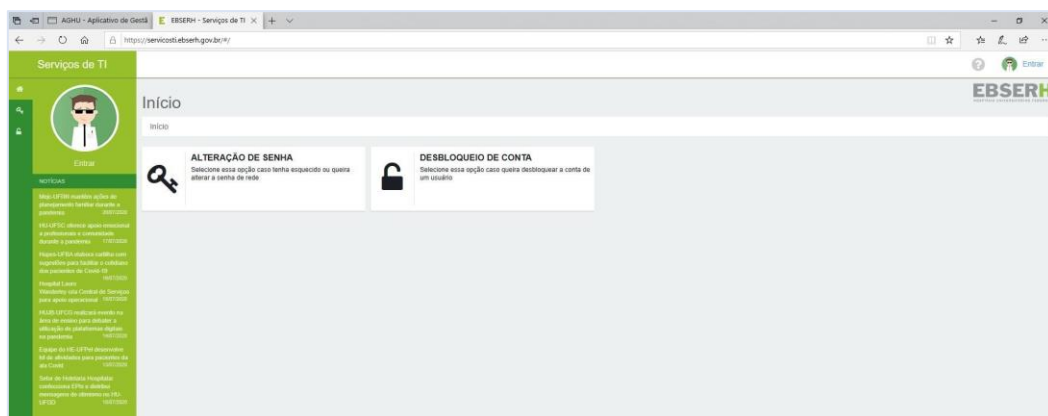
AGHU - Aplicativo de Gestã
EBSERH - Serviços de TI
https://servicosti.ebserh.gov.br/#/

Serviços de TI

Entrar

Início

Início

Entrar

NOTÍCIAS

Maje-UFRN mantém ações de planejamento familiar durante a pandemia 20/07/2020

HU-UFSC oferece apoio emocional a profissionais e comunidade durante a pandemia 17/07/2020

Hupes-UFBA elabora cartilha com sugestões para facilitar o cuidado dos pacientes de Covid-19 16/07/2020

Hospital Lauro Wanderley usa Central de Serviços para apoio operacional 16/07/2020

HUJB-UFCG realizará evento na área de ensino para debater a utilização de plataformas digitais na pandemia 16/07/2020

Equipe do HE-UFPel desenvolve kit de atividades para pacientes da ala Covid 15/07/2020

Setor de Hotelaria Hospitalar confecciona EPIs e distribui mensagens de otimismo no HU-UFGD 15/07/2020

ALTERAÇÃO DE SENHA
Selecione essa opção caso tenha esquecido ou queira alterar a senha de rede

DESBLOQUEIO DE CONTA
Selecione essa opção caso queira desbloquear a conta de um usuário

EBSERH
HOSPITAIS UNIVERSITÁRIOS FEDERAIS